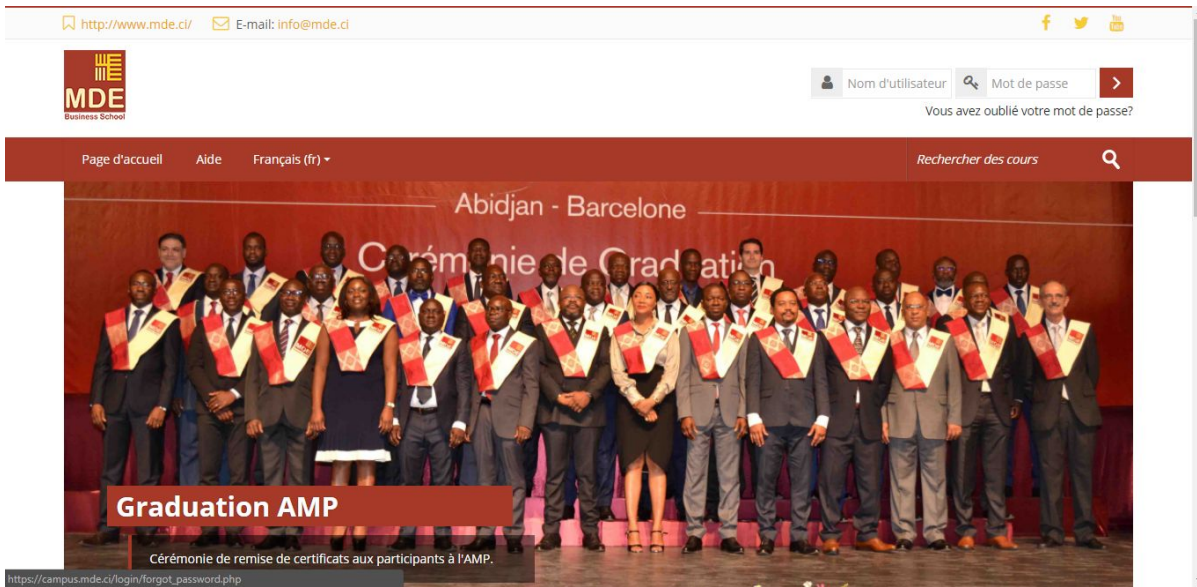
http://www.mde.ci/ E-mail: info@mde.ci

MDE
Business School

Nom d'utilisateur Mot de passe
Vous avez oublié votre mot de passe?

Page d'accueil Aide Français (fr)
Rechercher des cours

Abidjan - Barcelone
Cérémonie de Graduation

Graduation AMP
Cérémonie de remise de certificats aux participants à l'AMP.

https://campus.mde.ci/login/forgot_password.php